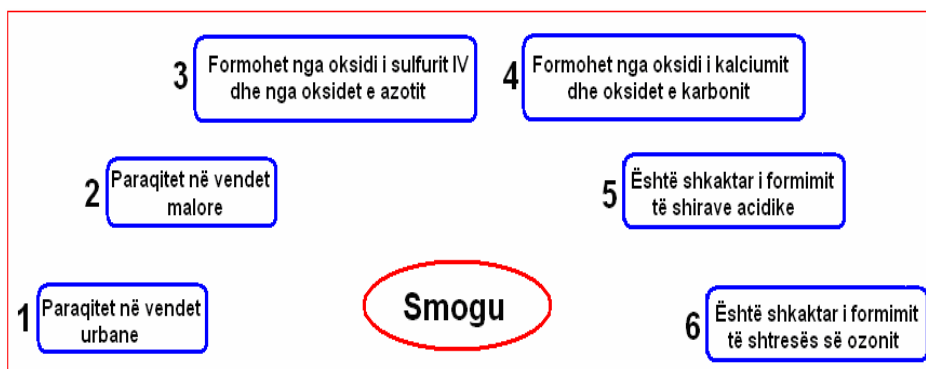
3 Formohet nga oksidi i sulfurit IV dhe nga oksidet e azotit

4 Formohet nga oksidi i kalciumit dhe oksidet e karbonit

2 Paraqitet në vendet malore

5 Është shkaktar i formimit të shirave acidike

1 Paraqitet në vendet urbane

Smogu

6 Është shkaktar i formimit të shtresës së ozonit